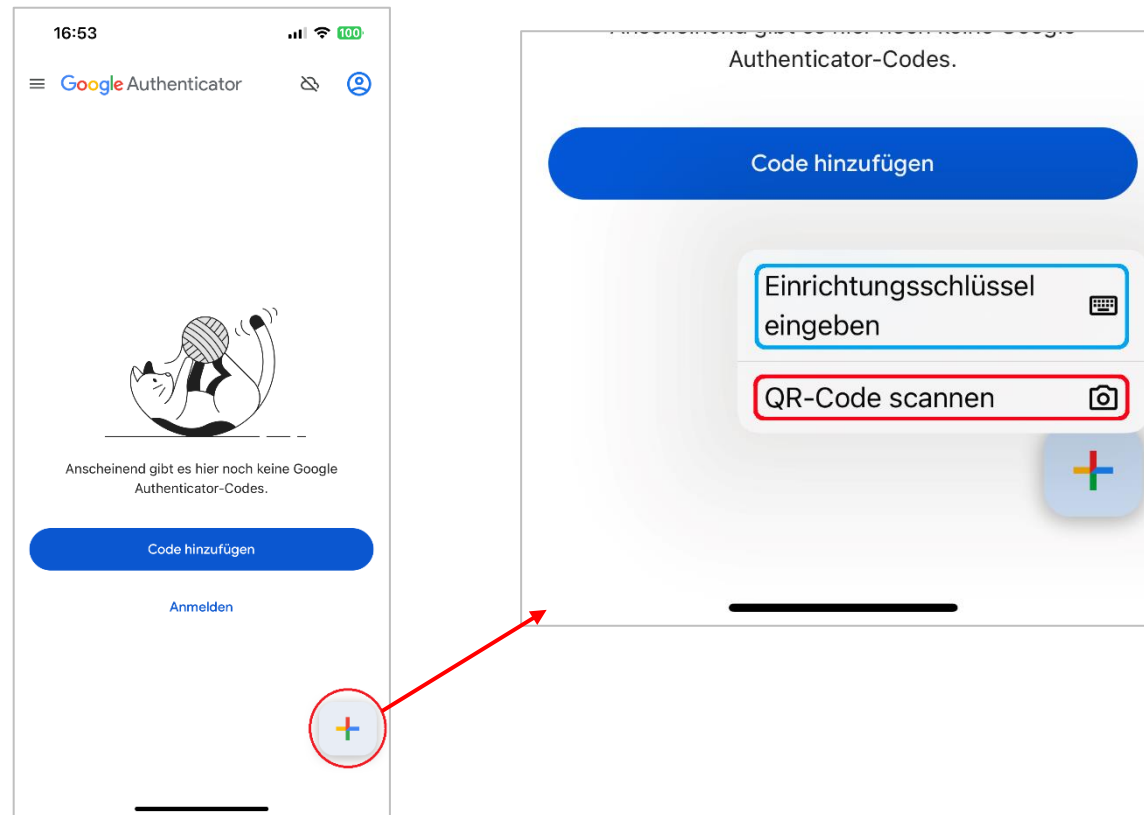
16:53

100

Google Authenticator

Anscheinend gibt es hier noch keine Google Authenticator-Codes.

Code hinzufügen

Anmelden

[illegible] Authenticator-Codes.

Code hinzufügen

Einrichtungsschlüssel eingeben

QR-Code scannen